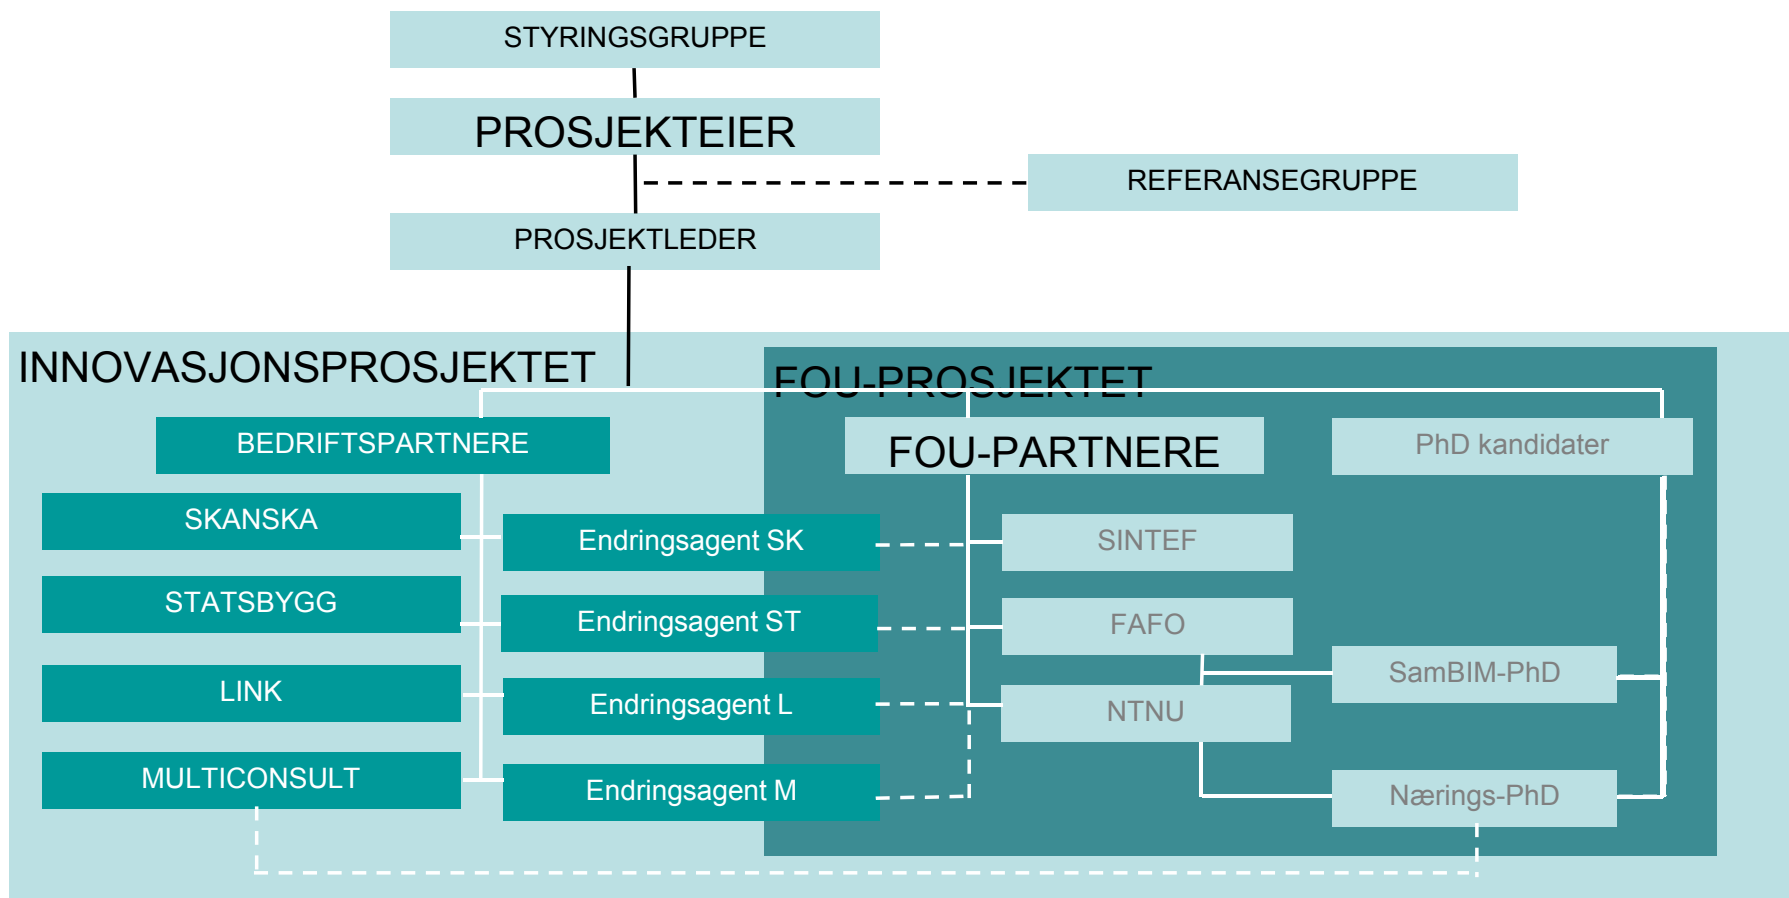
STYRINGSGRUPPE

PROSJEKTEIER

REFERANSEGRUPPE

PROSJEKTLEDER

INNOVASJONSPROSJEKTET

FOU-PROSJEKTET

BEDRIFTSPARTNERE

FOU-PARTNERE

PhD kandidater

SKANSKA

Endringsagent SK

SINTEF

STATSBYGG

Endringsagent ST

FAFO

SamBIM-PhD

LINK

Endringsagent L

NTNU

MULTICONSULT

Endringsagent M

Nærings-PhD